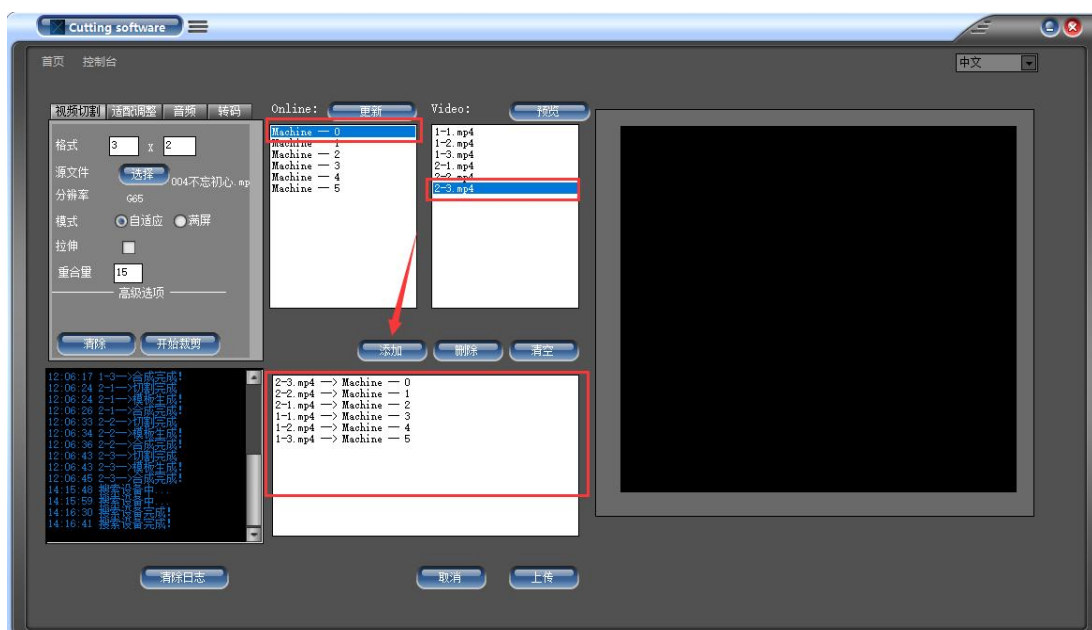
Cutting software

首页 控制台

中文

视频切割 适配调整 音频 转码

格式 3 x 2

源文件 选择 004不忘初心.mp

分辨率 G65

模式 自适应 满屏

拉伸

重合量 15

高级选项

清除 开始裁剪

Online: 更新

Machine — 0
Machine — 1
Machine — 2
Machine — 3
Machine — 4
Machine — 5

Video: 预览

1-1.mp4
1-2.mp4
1-3.mp4
2-1.mp4
2-2.mp4
2-3.mp4

添加 删除 清空

2-3.mp4 —> Machine — 0
2-2.mp4 —> Machine — 1
2-1.mp4 —> Machine — 2
1-1.mp4 —> Machine — 3
1-2.mp4 —> Machine — 4
1-3.mp4 —> Machine — 5

12:06:17 1-3—>合成完成!
12:06:24 2-1—>切割完成!
12:06:24 2-1—>模板生成!
12:06:26 2-1—>合成完成!
12:06:33 2-2—>切割完成!
12:06:34 2-2—>模板生成!
12:06:36 2-2—>合成完成!
12:06:43 2-3—>切割完成!
12:06:43 2-3—>模板生成!
12:06:45 2-3—>合成完成!
14:16:48 搜索设备中...
14:15:59 搜索设备中...
14:16:30 搜索设备完成!
14:16:41 搜索设备完成!

清除日志

取消 上传